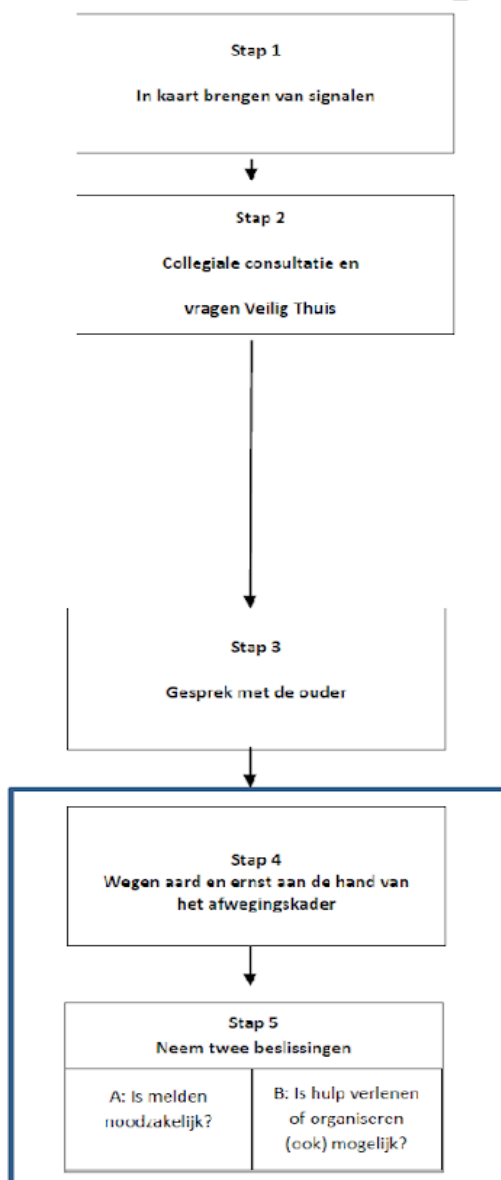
Stap 1

In kaart brengen van signalen

Stap 2

Collegiale consultatie en

vragen Veilig Thuis

Stap 3

Gesprek met de ouder

Stap 4

Wegen aard en ernst aan de hand van het afwegingskader

Stap 5

Neem twee beslissingen

A: Is melden noodzakelijk?

B: Is hulp verlenen of organiseren (ook) mogelijk?